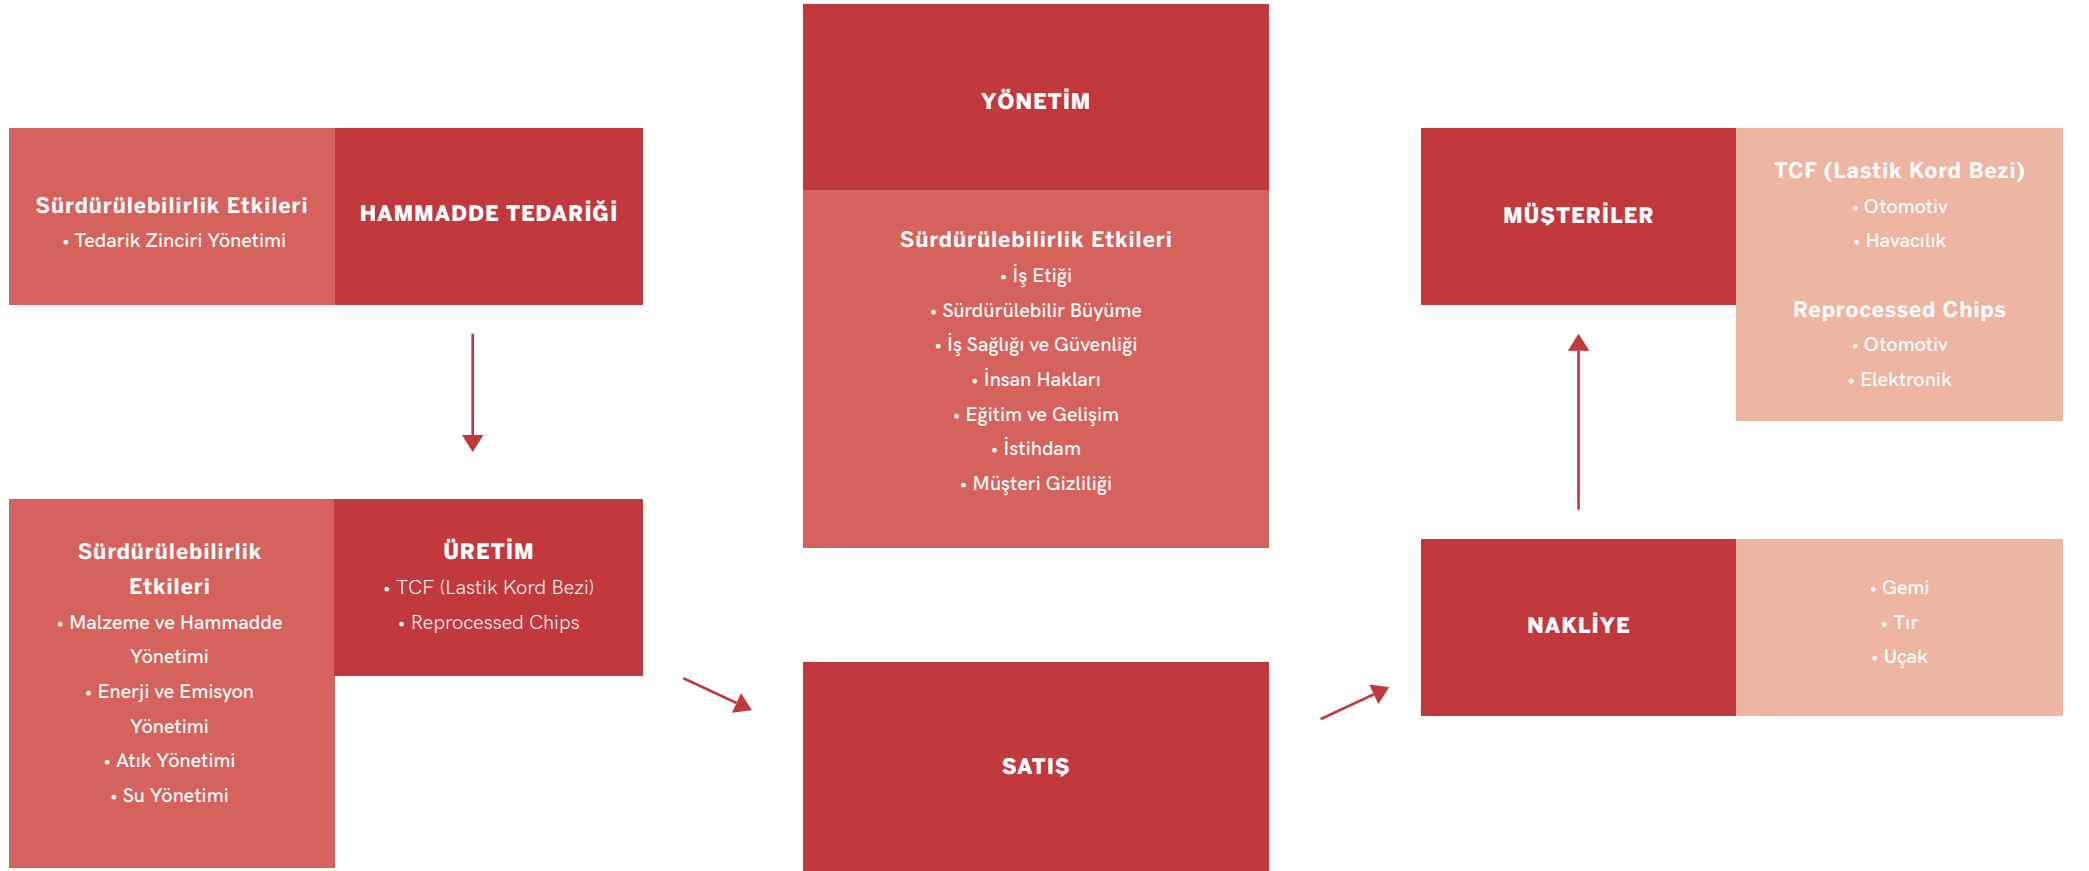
Sürdürülebilirlik Etkileri
• Tedarik Zinciri Yönetimi

HAMMADDE TEDARİĞİ

Sürdürülebilirlik Etkileri
• Malzeme ve Hammadde Yönetimi
• Enerji ve Emisyon Yönetimi
• Atık Yönetimi
• Su Yönetimi

ÜRETİM
• TCF (Lastik Kord Bezi)
• Reprocessed Chips

YÖNETİM

Sürdürülebilirlik Etkileri
• İş Etiği
• Sürdürülebilir Büyüme
• İş Sağlığı ve Güvenliği
• İnsan Hakları
• Eğitim ve Gelişim
• İstihdam
• Müşteri Gizliliği

SATIŞ

MÜŞTERİLER

TCF (Lastik Kord Bezi)
• Otomotiv
• Havacılık

Reprocessed Chips
• Otomotiv
• Elektronik

NAKLİYE

• Gemi
• Tır
• Uçak